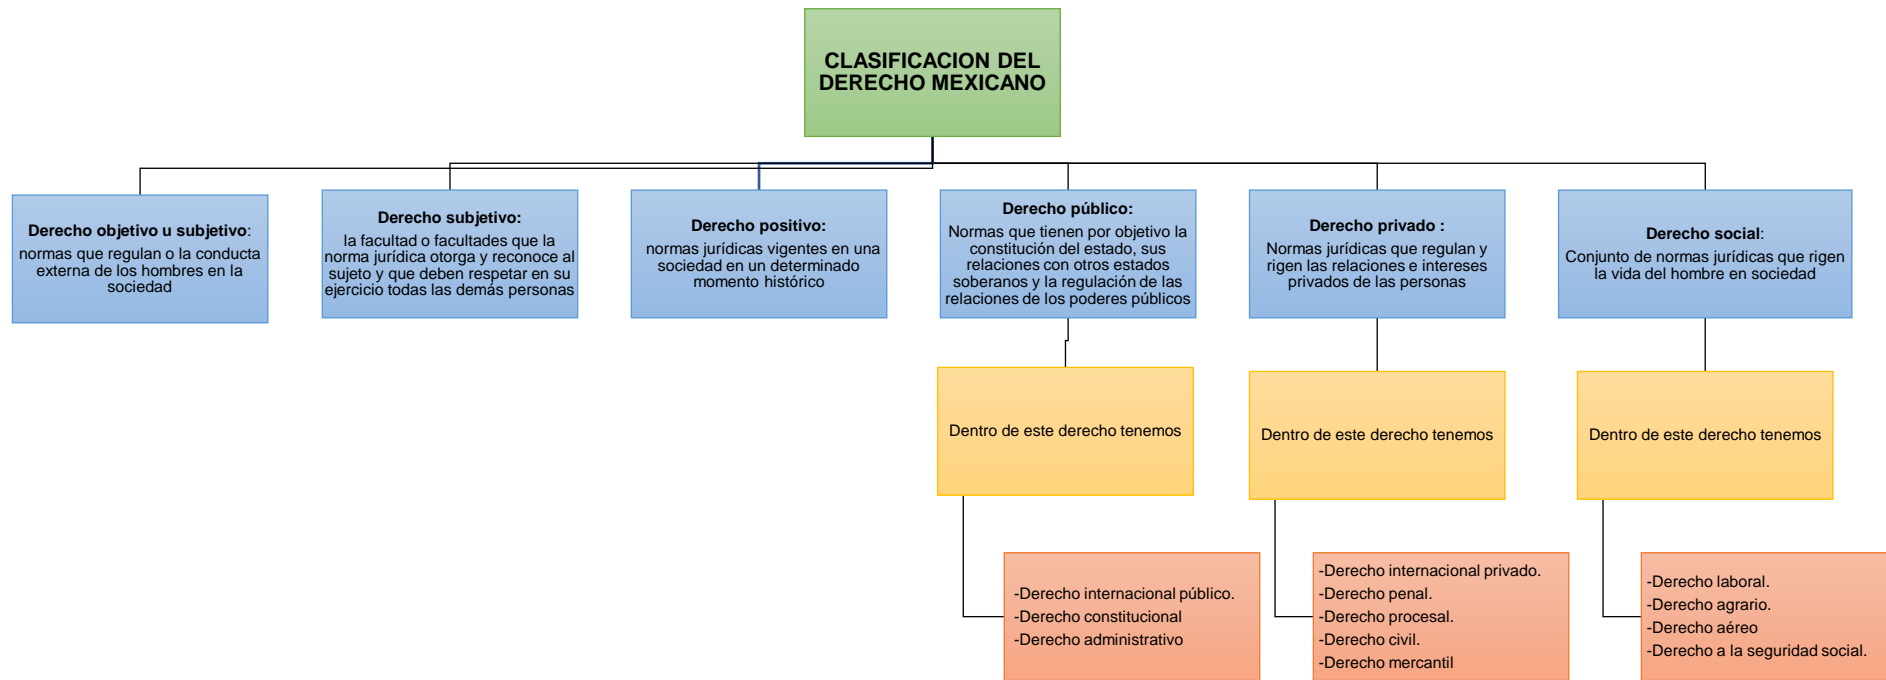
CLASIFICACION DEL DERECHO MEXICANO

**Derecho objetivo u subjetivo**: normas que regulan o la conducta externa de los hombres en la sociedad

**Derecho subjetivo:** la facultad o facultades que la norma jurídica otorga y reconoce al sujeto y que deben respetar en su ejercicio todas las demás personas

**Derecho positivo:** normas jurídicas vigentes en una sociedad en un determinado momento histórico

**Derecho público:** Normas que tienen por objetivo la constitución del estado, sus relaciones con otros estados soberanos y la regulación de las relaciones de los poderes públicos

Dentro de este derecho tenemos

-Derecho internacional público.
-Derecho constitucional
-Derecho administrativo

**Derecho privado :** Normas jurídicas que regulan y rigen las relaciones e intereses privados de las personas

Dentro de este derecho tenemos

-Derecho internacional privado.
-Derecho penal.
-Derecho procesal.
-Derecho civil.
-Derecho mercantil

**Derecho social**: Conjunto de normas jurídicas que rigen la vida del hombre en sociedad

Dentro de este derecho tenemos

-Derecho laboral.
-Derecho agrario.
-Derecho aéreo
-Derecho a la seguridad social.